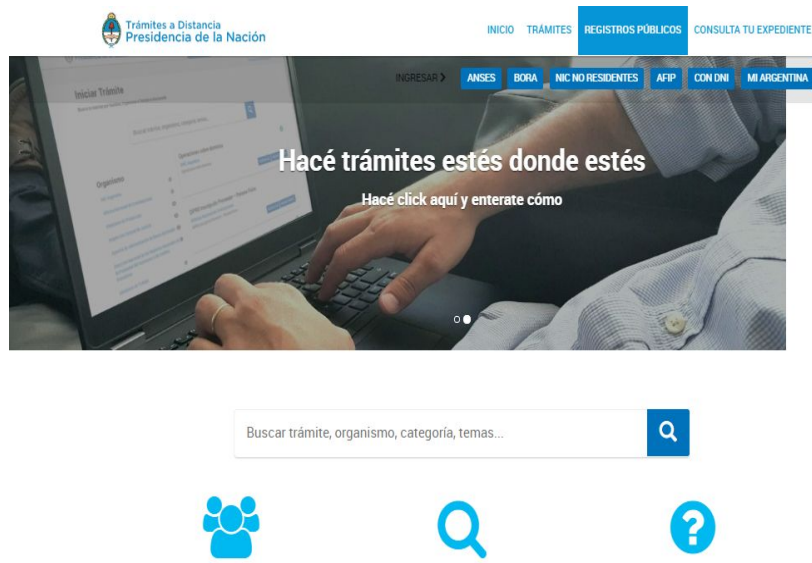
Trámites a Distancia
Presidencia de la Nación

INICIO TRÁMITES REGISTROS PÚBLICOS CONSULTA TU EXPEDIENTE

INGRESAR ANSES BORA NIC NO RESIDENTES AFIP CON DNI MI ARGENTINA

Iniciar Trámite

Organismo

Hacé trámites estés donde estés

Hacé click aquí y enterate cómo

Buscar trámite, organismo, categoría, temas...